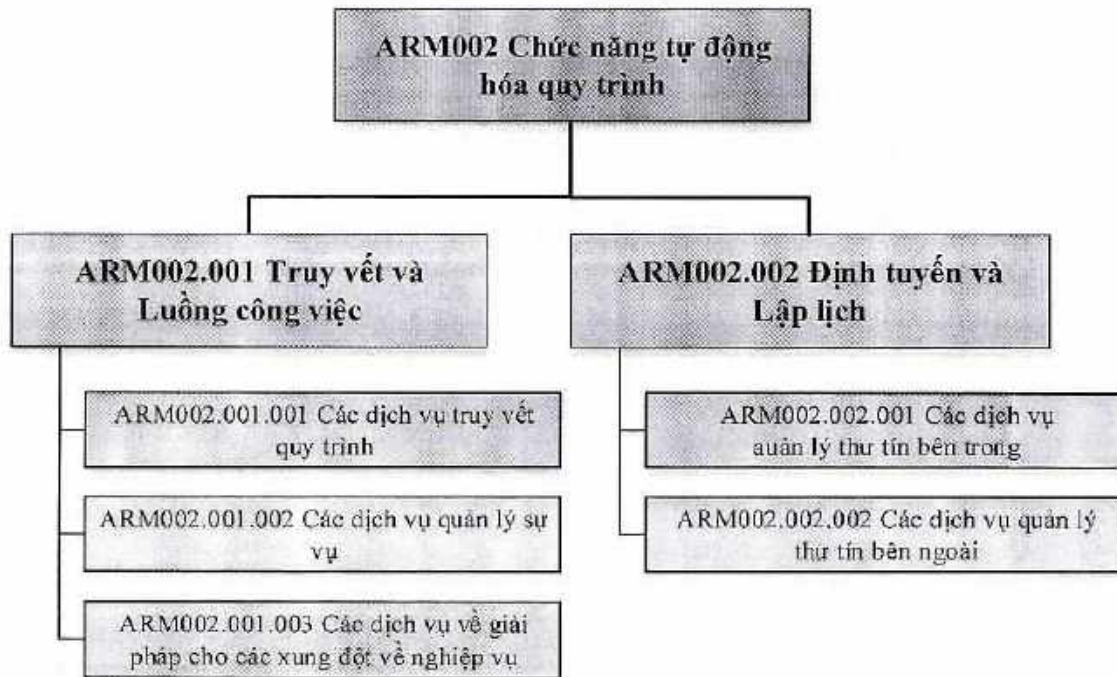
ARM002 Chức năng tự động hóa quy trình

ARM002.001 Truy vết và Luồng công việc

ARM002.002 Định tuyến và Lập lịch

ARM002.001.001 Các dịch vụ truy vết quy trình

ARM002.001.002 Các dịch vụ quản lý sự vụ

ARM002.001.003 Các dịch vụ về giải pháp cho các xung đột về nghiệp vụ

ARM002.002.001 Các dịch vụ auản lý thư tín bên trong

ARM002.002.002 Các dịch vụ quản lý thư tín bên ngoài